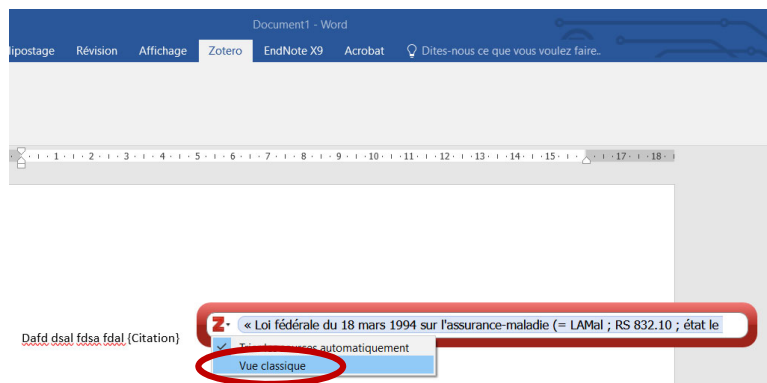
Document1 - Word

llipostage Révision Affichage Zotero EndNote X9 Acrobat Dites-nous ce que vous voulez faire..

· 1 · 1 · 1 · 2 · 1 · 3 · 1 · 4 · 1 · 5 · 1 · 6 · 1 · 7 · 1 · 8 · 1 · 9 · 1 · 10 · 1 · 11 · 1 · 12 · 1 · 13 · 1 · 14 · 1 · 15 · 1 · 17 · 1 · 18 ·

Dafd dsal fdsa fdal {Citation}

« Loi fédérale du 18 mars 1994 sur l'assurance-maladie (= LAMal ; RS 832.10 ; état le

Tri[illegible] automatiquement

Vue classique